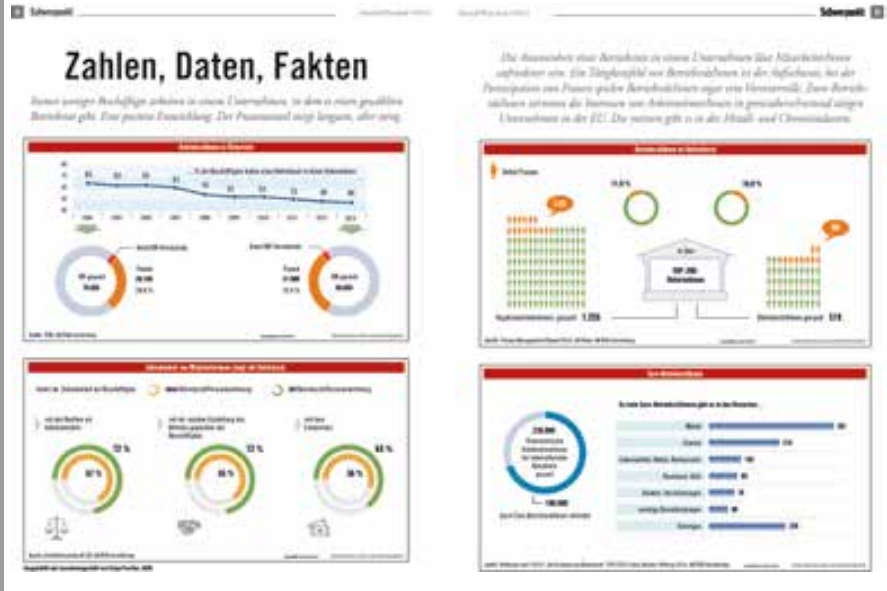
Schwerpunkt

Schwerpunkt

Zahlen, Daten, Fakten

Immer weniger Beschäftigte arbeiten in einem Unternehmen, in dem es einen gewählten Betriebsrat gibt. Eine positive Entwicklung: Der Frauenanteil steigt langsam, aber stetig.

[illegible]

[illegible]

Die Anwesenheit eines Betriebsrats in einem Unternehmen lässt Mitarbeiterinnen aufmerksamer sein. Ein Tätigkeitsfeld von Betriebsrätinnen ist der Aufbau, bei der Partizipation von Frauen gezielt Betriebsrätinnen sogar eine Vorreiterrolle. Zum Betriebsrätinnen stimmten die Stimmen von Arbeitnehmerinnen in grenzüberschreitend tätigen Unternehmen in der EU. Die meisten gibt es in der Metall- und Chemieindustrie.

Betriebsräte in Deutschland

19,9 %

18,8 %

180.000 Betriebsräten

7.350

578

Euro-Betriebsräte

220.000

180.000

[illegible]